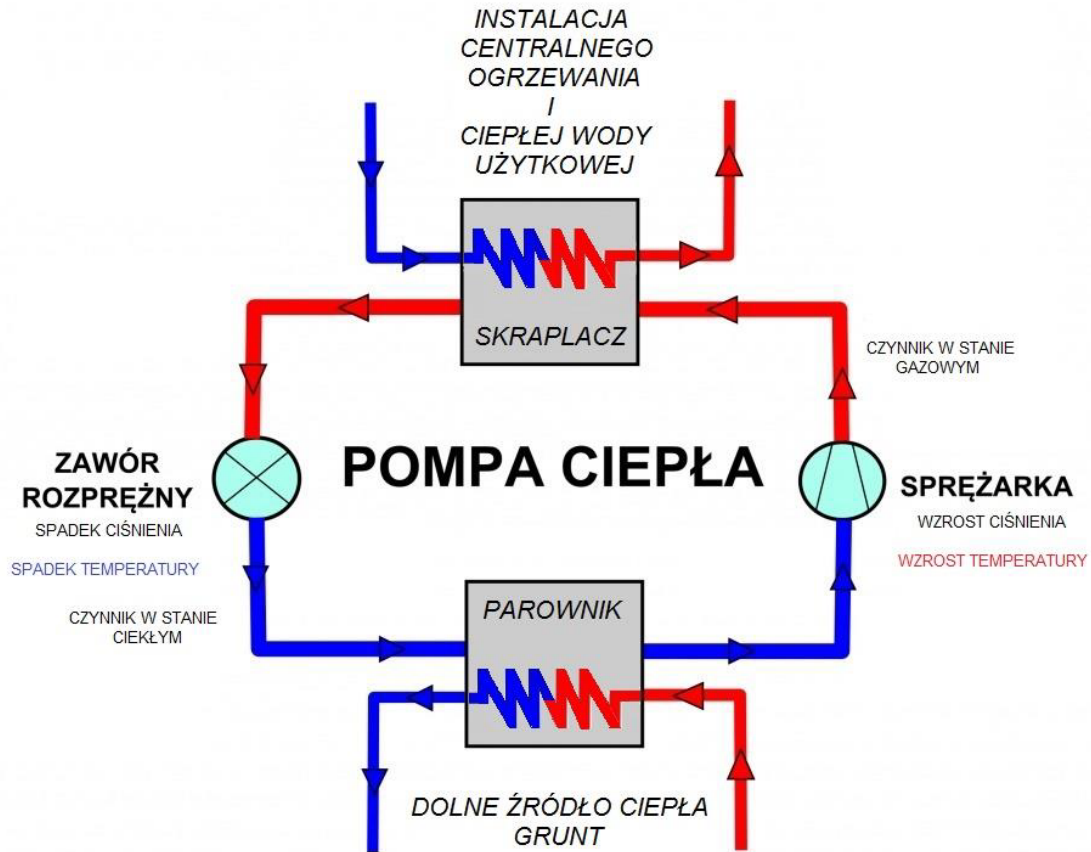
INSTALACJA CENTRALNEGO OGRZEWANIA I CIEPŁEJ WODY UŻYTKOWEJ

SKRAPLACZ

CZYNNIK W STANIE GAZOWYM

ZAWÓR ROZPRĘŻNY

SPADEK CIŚNIENIA

SPADEK TEMPERATURY

POMPA CIEPŁA

SPRĘŻARKA

WZROST CIŚNIENIA

WZROST TEMPERATURY

CZYNNIK W STANIE CIEKŁYM

PAROWNIK

DOLNE ŹRÓDŁO CIEPŁA GRUNT